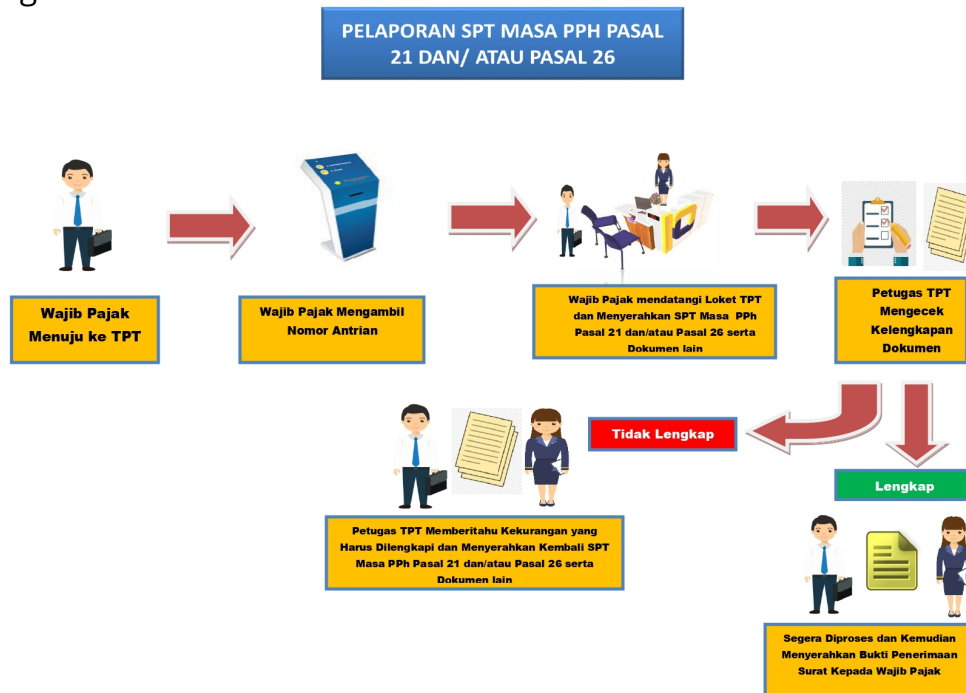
PELAPORAN SPT MASA PPH PASAL 21 DAN/ ATAU PASAL 26

Wajib Pajak Menuju ke TPT

Wajib Pajak Mengambil Nomor Antrian

Wajib Pajak mendatangi Loket TPT dan Menyerahkan SPT Masa PPh Pasal 21 dan/atau Pasal 26 serta Dokumen lain

Petugas TPT Mengecek Kelengkapan Dokumen

Tidak Lengkap

Lengkap

Petugas TPT Memberitahu Kekurangan yang Harus Dilengkapi dan Menyerahkan Kembali SPT Masa PPh Pasal 21 dan/atau Pasal 26 serta Dokumen lain

Segera Diproses dan Kemudian Menyerahkan Bukti Penerimaan Surat Kepada Wajib Pajak